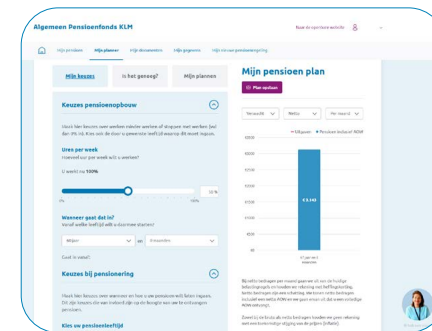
Algemeen Pensioenfonds KLM

Naar de openbare website

Mijn pensioen   Mijn planner   Mijn documenten   Mijn gegevens   Mijn nieuwe pensioenregeling

Mijn keuzes   Is het genoeg?   Mijn plannen

Keuzes pensioenopbouw

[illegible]

Uren per week

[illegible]

U werkt nu 100%

0%   100%   100 %

Wanneer gaat dat in?

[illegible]

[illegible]   en   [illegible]

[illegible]

Keuzes bij pensionering

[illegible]

Kies uw pensioenleeftijd

Mijn pensioen plan

Plan opslaan

Netto p.m.   Met ...   Per maand

Uitkeren   Pensioen inclusief AOW

€ 3.144

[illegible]